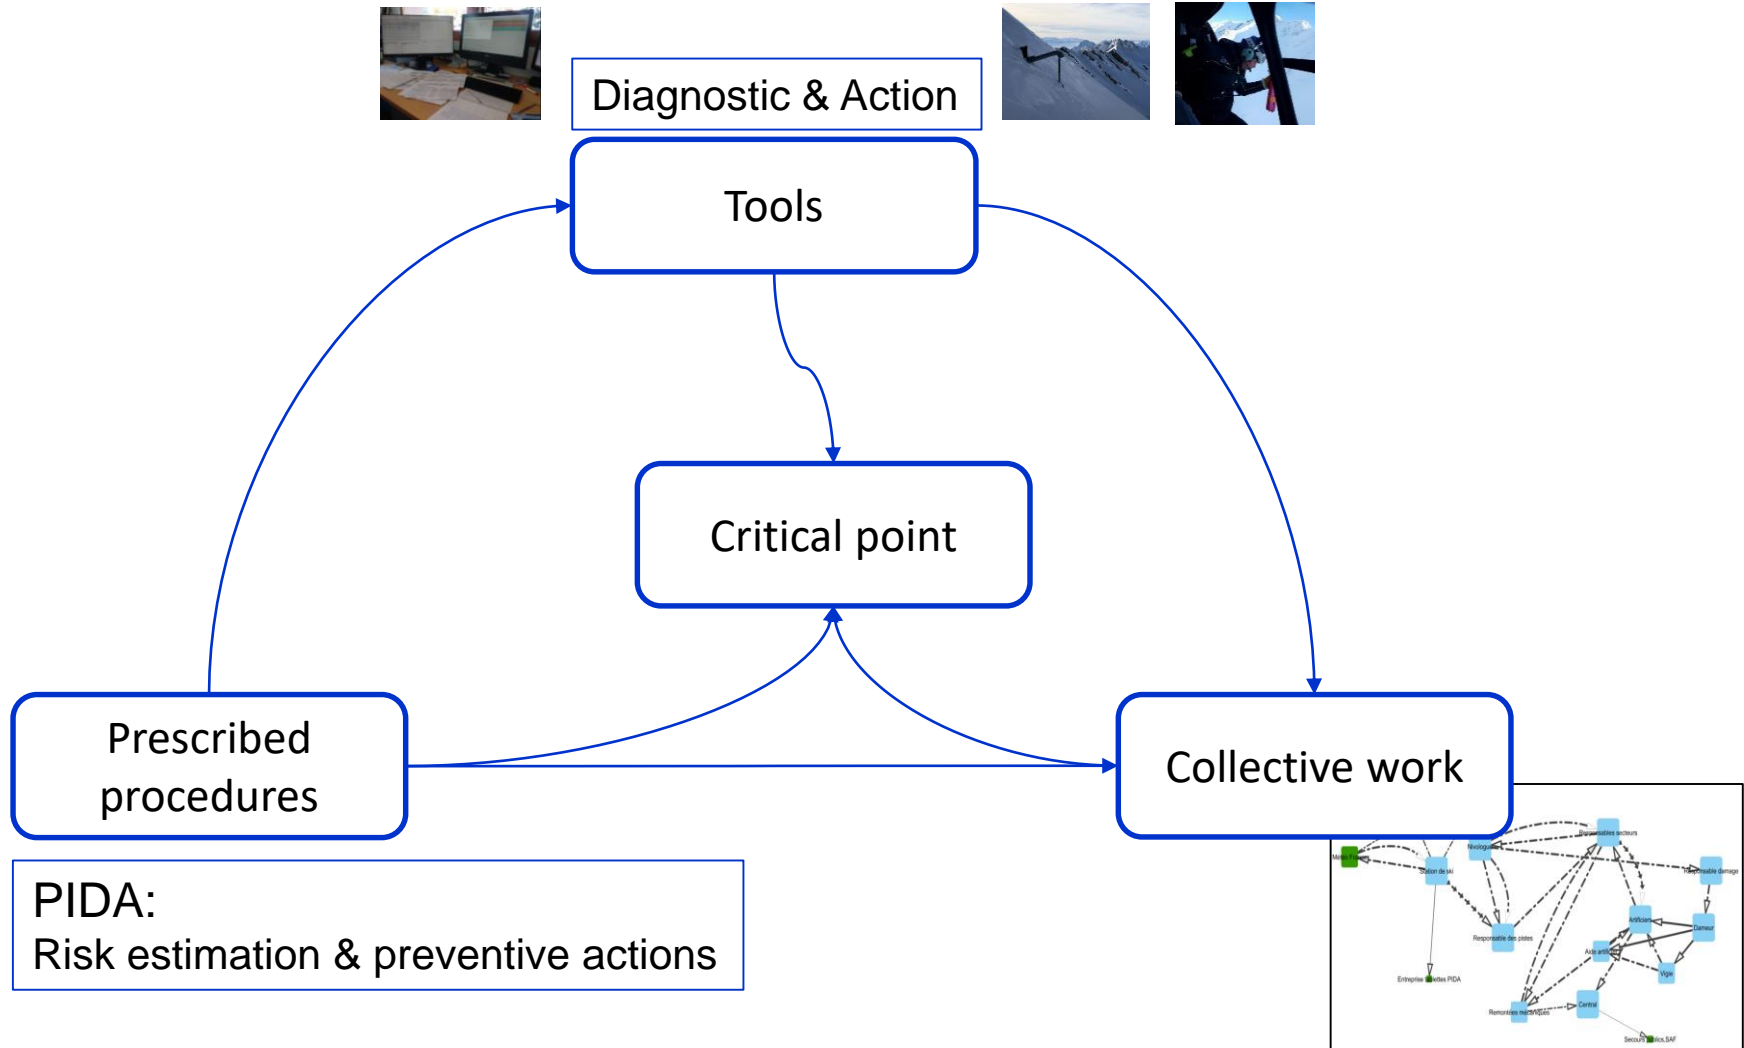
Diagnostic & Action

Tools

Critical point

Prescribed procedures

Collective work

PIDA:
Risk estimation & preventive actions

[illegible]

Station de ski

Nivologue

Responsables secteurs

Responsable damage

Responsable des pistes

Artificiers

Dameur

Aide artificier

Vigie

Entreprise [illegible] PIDA

Remontées mécaniques

Central

Secours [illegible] SAF